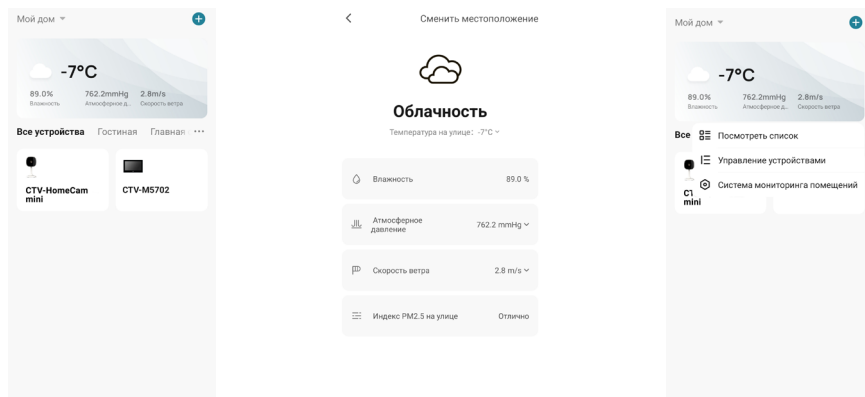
Мой дом

-7°C

89.0%
Влажность

762.2mmHg
Атмосферное д...

2.8m/s
Скорость ветра

Все устройства   Гостиная   Главная   ···

CTV-HomeCam mini

CTV-M5702

Сменить местоположение

Облачность

Температура на улице: -7°C

Влажность   89.0 %

Атмосферное давление   762.2 mmHg

Скорость ветра   2.8 m/s

Индекс PM2.5 на улице   Отлично

Мой дом

-7°C

89.0%
Влажность

762.2mmHg
Атмосферное д...

2.8m/s
Скорость ветра

Все

Посмотреть список

Управление устройствами

Система мониторинга помещений

CT
mini